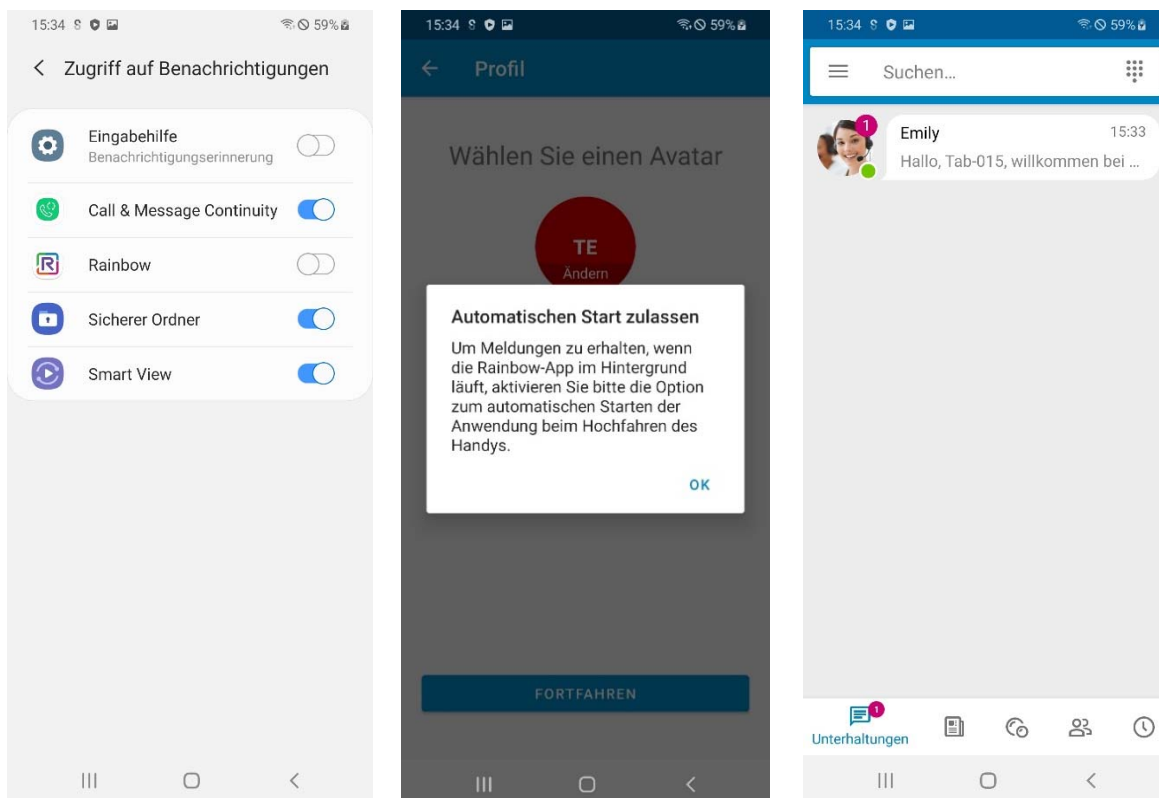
15:34 59%

Zugriff auf Benachrichtigungen

Eingabehilfe
Benachrichtigungserinnerung

Call & Message Continuity

Rainbow

Sicherer Ordner

Smart View

15:34 59%

Profil

Wählen Sie einen Avatar

TE
Ändern

Automatischen Start zulassen

Um Meldungen zu erhalten, wenn die Rainbow-App im Hintergrund läuft, aktivieren Sie bitte die Option zum automatischen Starten der Anwendung beim Hochfahren des Handys.

OK

FORTFAHREN

15:34 59%

Suchen...

1

Emily 15:33
Hallo, Tab-015, willkommen bei ...

1
Unterhaltungen